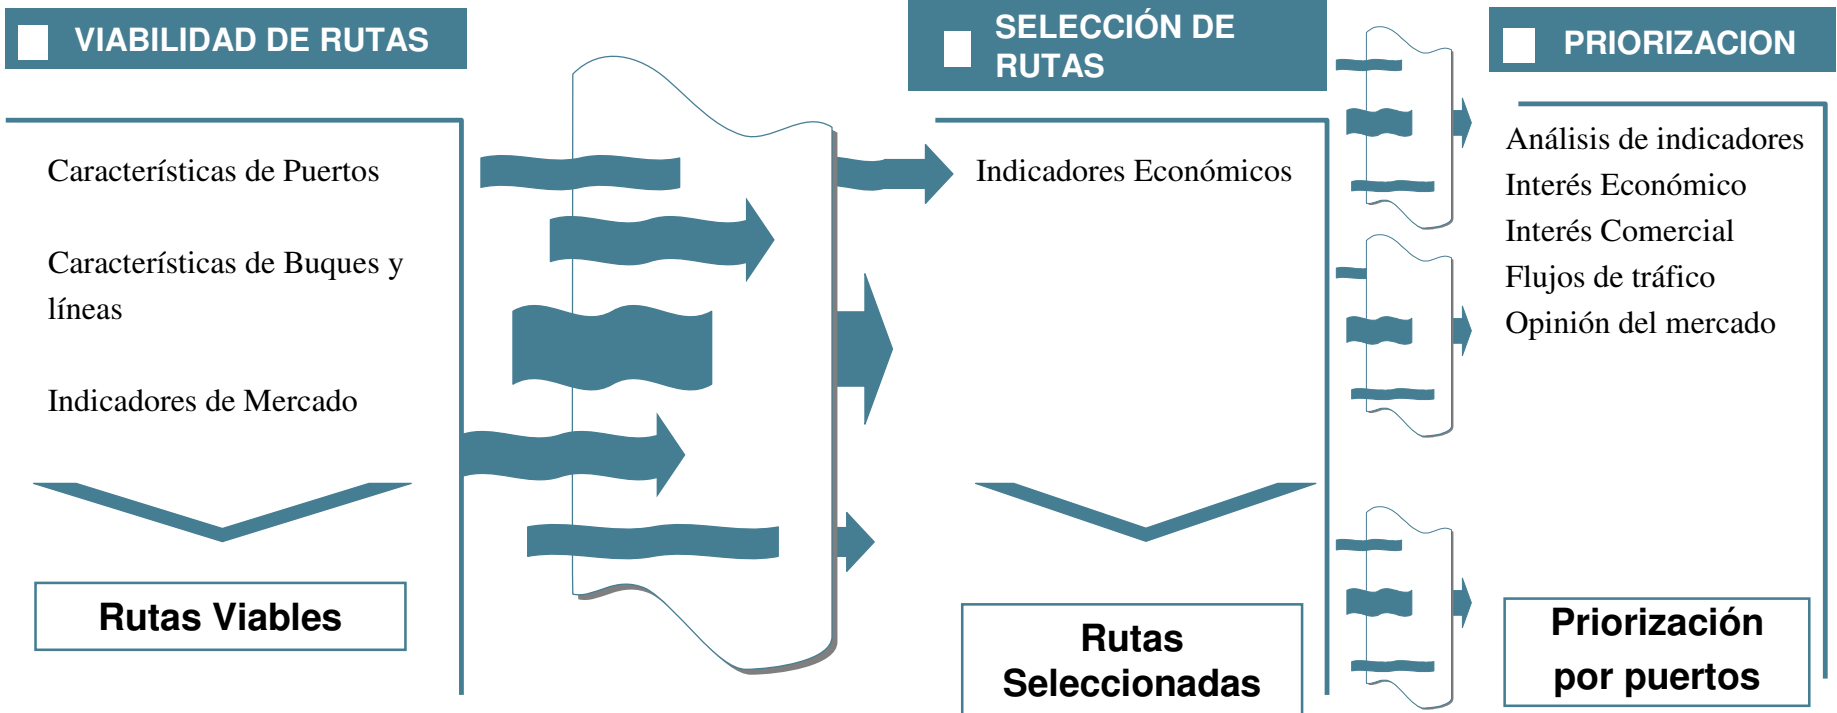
VIABILIDAD DE RUTAS

Características de Puertos

Características de Buques y líneas

Indicadores de Mercado

Rutas Viables

SELECCIÓN DE RUTAS

Indicadores Económicos

Rutas Seleccionadas

PRIORIZACION

Análisis de indicadores
Interés Económico
Interés Comercial
Flujos de tráfico
Opinión del mercado

Priorización por puertos